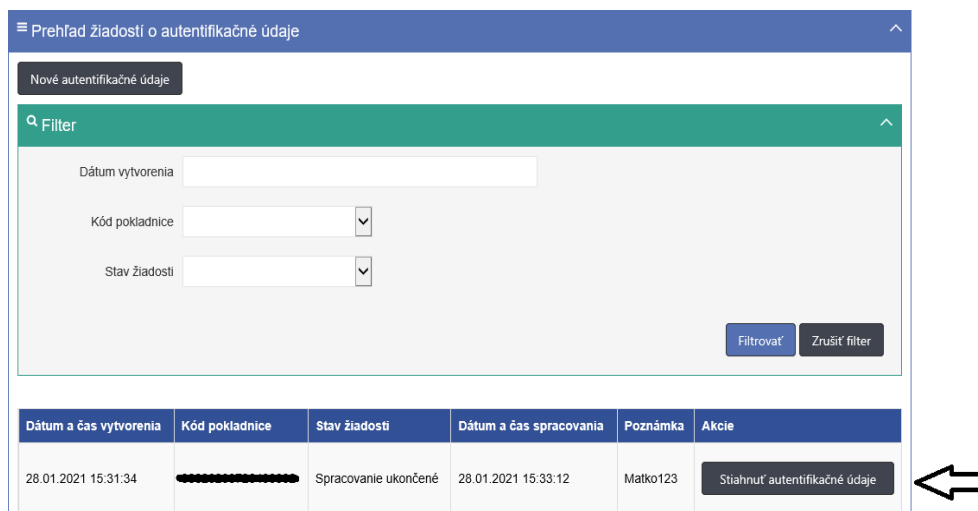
≡ Prehľad žiadostí o autentifikačné údaje

Nové autentifikačné údaje

Filter

Dátum vytvorenia

Kód pokladnice

Stav žiadosti

Filtrovať

Zrušiť filter

| Dátum a čas vytvorenia | Kód pokladnice | Stav žiadosti | Dátum a čas spracovania | Poznámka | Akcie |
|---|---|---|---|---|---|
| 28.01.2021 15:31:34 | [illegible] | Spracovanie ukončené | 28.01.2021 15:33:12 | Matko123 | Stiahnuť autentifikačné údaje |